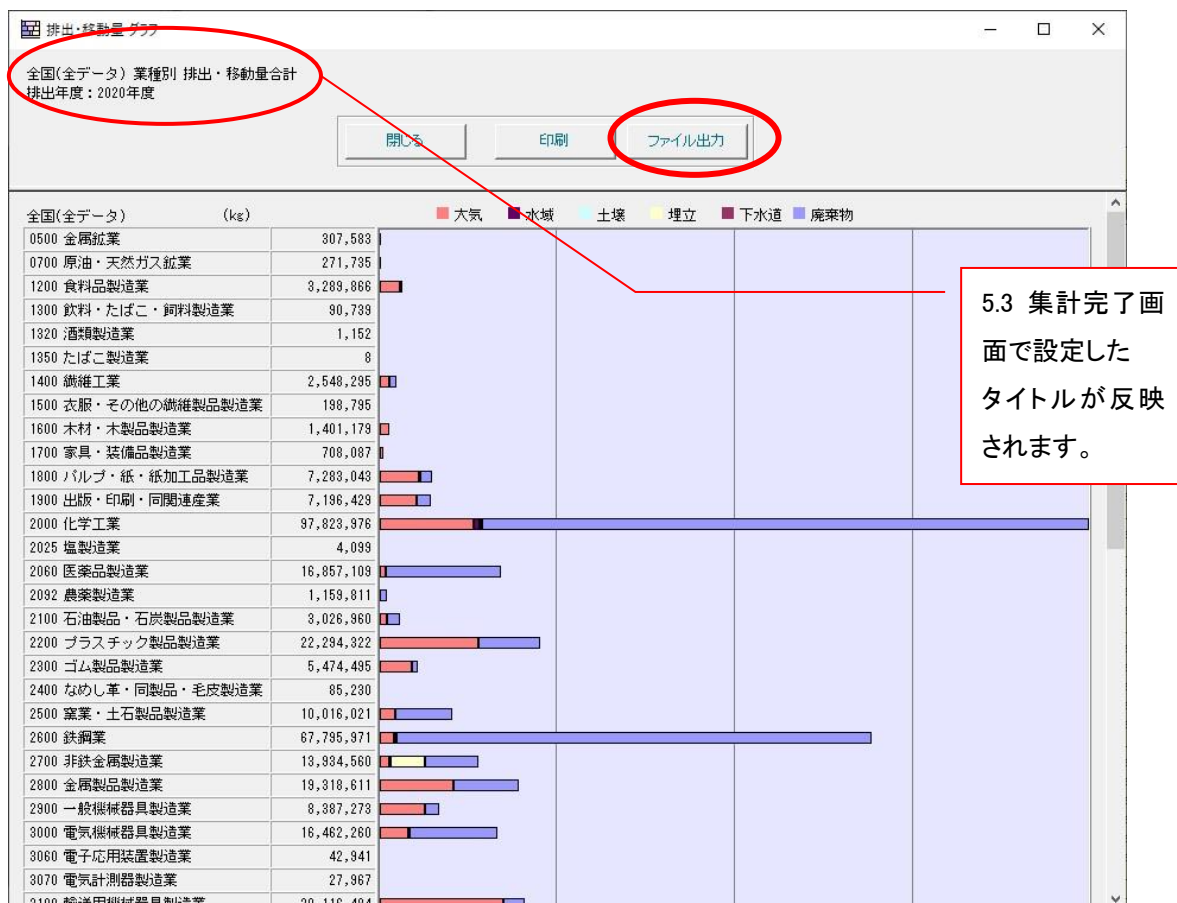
排出・移動量 グラフ

全国(全データ) 業種別 排出・移動量合計
排出年度：2020年度

閉じる　印刷　ファイル出力

全国(全データ)　(kg)

大気　水域　土壌　埋立　下水道　廃棄物

| | |
|---|---|
| 0500 金属鉱業 | 307,583 |
| 0700 原油・天然ガス鉱業 | 271,735 |
| 1200 食料品製造業 | 3,289,866 |
| 1300 飲料・たばこ・飼料製造業 | 90,739 |
| 1320 酒類製造業 | 1,152 |
| 1350 たばこ製造業 | 8 |
| 1400 繊維工業 | 2,548,295 |
| 1500 衣服・その他の繊維製品製造業 | 198,795 |
| 1600 木材・木製品製造業 | 1,401,179 |
| 1700 家具・装備品製造業 | 708,087 |
| 1800 パルプ・紙・紙加工品製造業 | 7,283,043 |
| 1900 出版・印刷・同関連産業 | 7,196,429 |
| 2000 化学工業 | 97,823,976 |
| 2025 塩製造業 | 4,099 |
| 2060 医薬品製造業 | 16,857,109 |
| 2092 農薬製造業 | 1,159,811 |
| 2100 石油製品・石炭製品製造業 | 3,026,960 |
| 2200 プラスチック製品製造業 | 22,294,322 |
| 2300 ゴム製品製造業 | 5,474,495 |
| 2400 なめし革・同製品・毛皮製造業 | 85,230 |
| 2500 窯業・土石製品製造業 | 10,016,021 |
| 2600 鉄鋼業 | 67,795,971 |
| 2700 非鉄金属製造業 | 13,934,560 |
| 2800 金属製品製造業 | 19,318,611 |
| 2900 一般機械器具製造業 | 8,387,273 |
| 3000 電気機械器具製造業 | 16,462,260 |
| 3060 電子応用装置製造業 | 42,941 |
| 3070 電気計測器製造業 | 27,967 |
| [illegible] | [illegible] |

5.3 集計完了画面で設定したタイトルが反映されます。